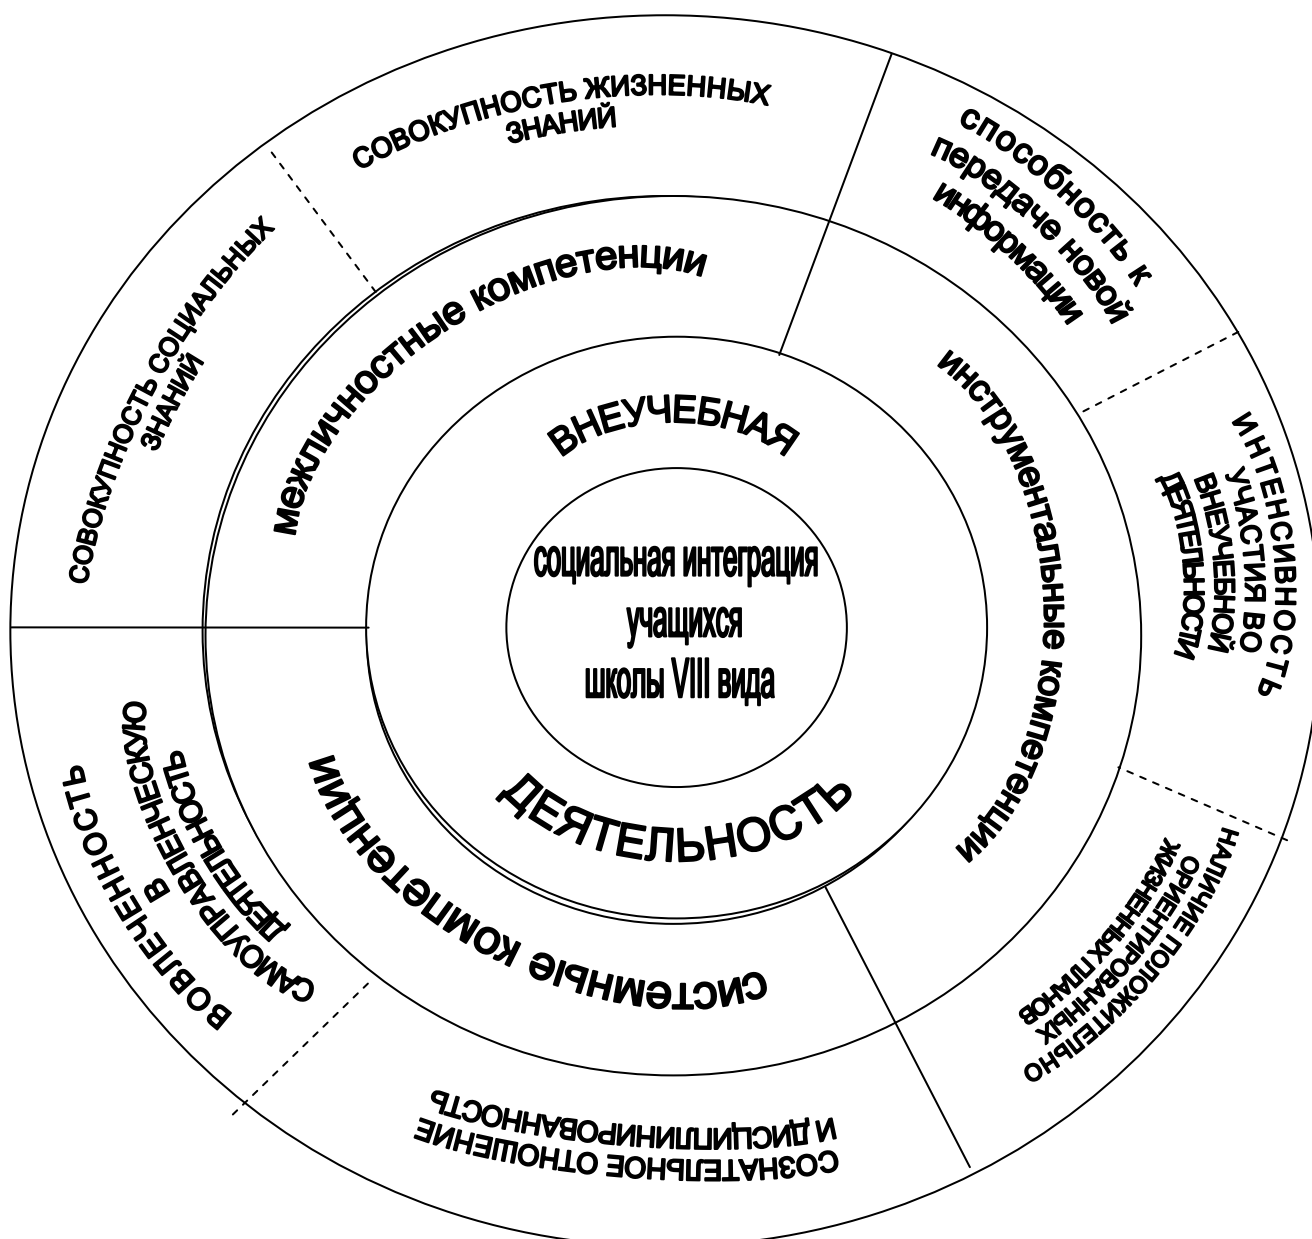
социальная интеграция учащихся школы VIII вида

ВНЕУЧЕБНАЯ

ДЕЯТЕЛЬНОСТЬ

межличностные компетенции

инструментальные компетенции

системные компетенции

СОВОКУПНОСТЬ ЖИЗНЕННЫХ ЗНАНИЙ

способность к передаче новой информации

ИНТЕНСИВНОСТЬ УЧАСТИЯ ВО ВНЕУЧЕБНОЙ ДЕЯТЕЛЬНОСТИ

НАЛИЧИЕ ПОЛОЖИТЕЛЬНО ОРИЕНТИРОВАННЫХ ЖИЗНЕННЫХ ПЛАНОВ

СОЗНАТЕЛЬНОЕ ОТНОШЕНИЕ И ДИСЦИПЛИНИРОВАННОСТЬ

ВОВЛЕЧЕННОСТЬ В САМОУПРАВЛЕНЧЕСКУЮ ДЕЯТЕЛЬНОСТЬ

СОВОКУПНОСТЬ СОЦИАЛЬНЫХ ЗНАНИЙ